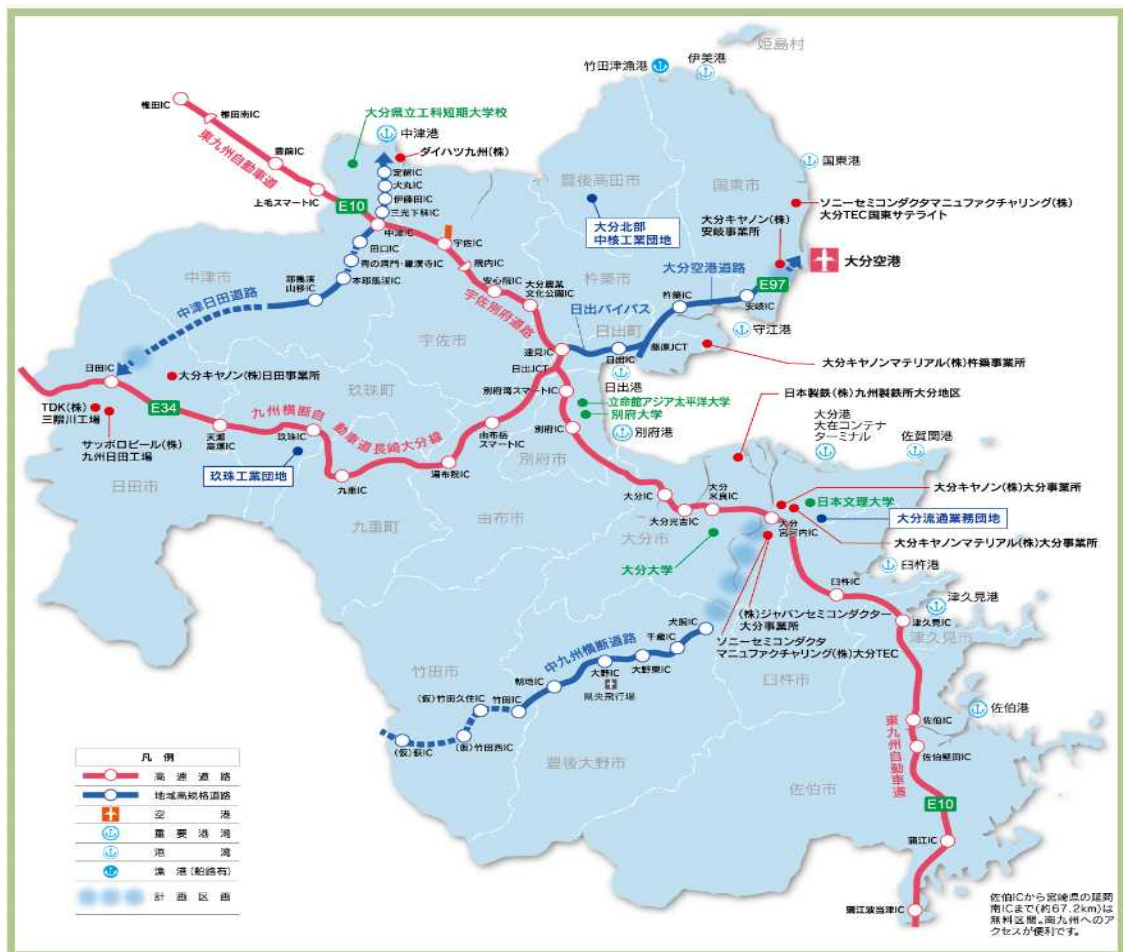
姫島村
竹田津漁港
伊美港
椎田IC
椎田南IC
東九州自動車道
豊前IC
上毛スマートIC
E10
大分県立工科短期大学校
中津港
ダイハツ九州(株)
定留IC
犬丸IC
伊藤田IC
三光下秣IC
中津IC
日田IC
青の洞門・羅漢寺IC
本耶馬渓IC
耶馬渓山移IC
宇佐IC
院内IC
安心院IC
大分農業文化公園IC
豊後高田市
大分北部中核工業団地
国東市
国東港
ソニーセミコンダクタマニュファクチャリング(株)大分TEC国東サテライト
大分キヤノン(株)安岐事業所
大分空港
大分空港道路
E97
安岐IC
杵築IC
杵築市
日出バイパス
日出町
日出IC
藤原JCT
守江港
大分キヤノンマテリアル(株)杵築事業所
中津市
中津日田道路
宇佐市
宇佐別府道路
速見IC
日出JCT
日出港
別府湾スマートIC
立命館アジア太平洋大学
別府大学
別府IC
別府港
日田IC
大分キヤノン(株)日田事業所
玖珠町
TDK(株)三隈川工場
サッポロビール(株)九州日田工場
E34
天瀬高塚IC
玖珠IC
九州横断自動車道長崎大分線
玖珠工業団地
九重IC
湯布院IC
由布岳スマートIC
別府市
日本製鉄(株)九州製鉄所大分地区
大分港大在コンテナターミナル
佐賀関港
大分IC
大分米良IC
大分光吉IC
大分宮河内IC
日本文理大学
大分キヤノン(株)大分事業所
大分流通業務団地
大分キヤノンマテリアル(株)大分事業所
日田市
九重町
由布市
大分市
大分大学
臼杵港
臼杵IC
津久見港
(株)ジャパンセミコンダクター大分事業所
ソニーセミコンダクタマニュファクチャリング(株)大分TEC
津久見IC
津久見市
中九州横断道路
犬飼IC
千歳IC
大野IC
大野東IC
朝地IC
県央飛行場
竹田市
(仮)竹田久住IC
竹田IC
(仮)竹田西IC
(仮)荻IC
臼杵市
佐伯港
佐伯IC
佐伯堅田IC
東九州自動車道
豊後大野市
佐伯市
E10
蒲江IC
蒲江波当津IC
凡例
高速道路
地域高規格道路
空港
重要港湾
港湾
漁港(船路有)
計画区画
佐伯ICから宮崎県の延岡南ICまで(約67.2km)は無料区間。南九州へのアクセスが便利です。